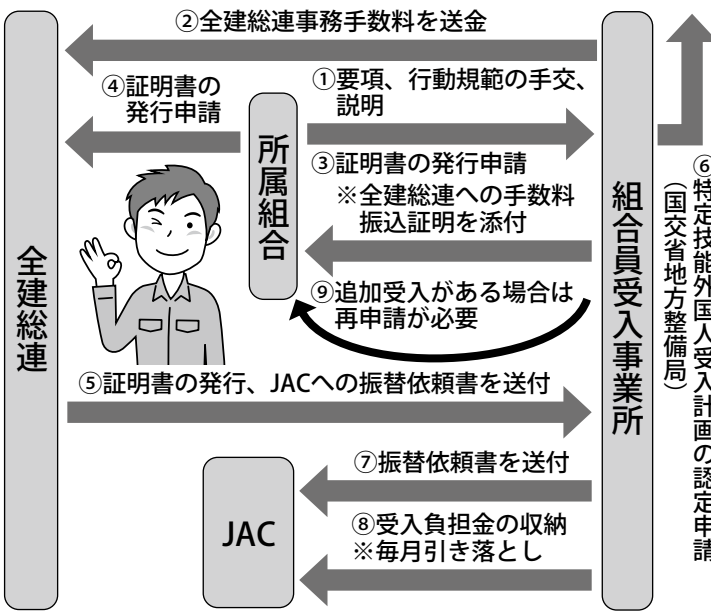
②全建総連事務手数料を送金

④証明書の発行申請

①要項、行動規範の手交、説明

所属組合

③証明書の発行申請
※全建総連への手数料振込証明を添付

⑨追加受入がある場合は再申請が必要

全建総連

組合員受入事業所

⑥特定技能外国人受入計画の認定申請
（国交省地方整備局）

⑤証明書の発行、JACへの振替依頼書を送付

⑦振替依頼書を送付

JAC

⑧受入負担金の収納
※毎月引き落とし